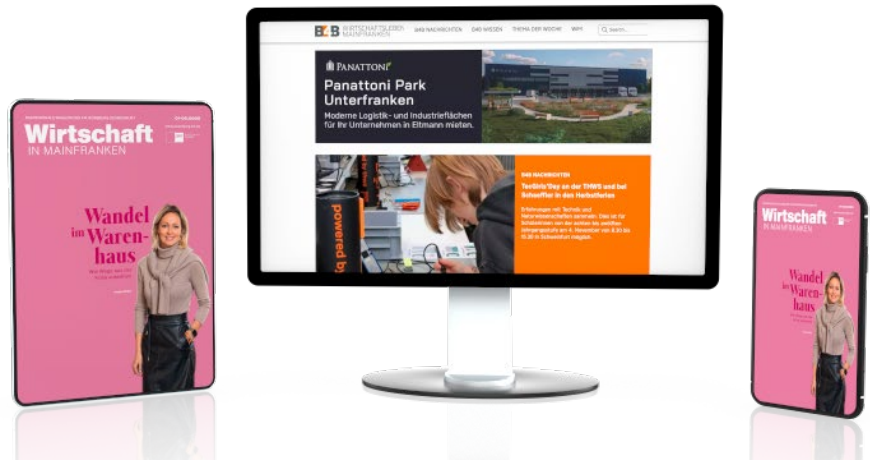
Wirtschaft
IN MAINFRANKEN

Wandel im Warenhaus

WIRTSCHAFTSLEBEN MAINFRANKEN
DAS NACHRICHTEN DAS WISSEN THEMA DER WOCHE WIFI Suche...

PANATTONI
Panattoni Park Unterfranken
Moderne Logistik- und Industrieflächen für Ihr Unternehmen in Eltmann mieten.

powered b

DAS NACHRICHTEN
TecGirls'Day an der THWS und bei Schaeffler in den Herbstferien
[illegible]

Wirtschaft
IN MAINFRANKEN

Wandel im Warenhaus